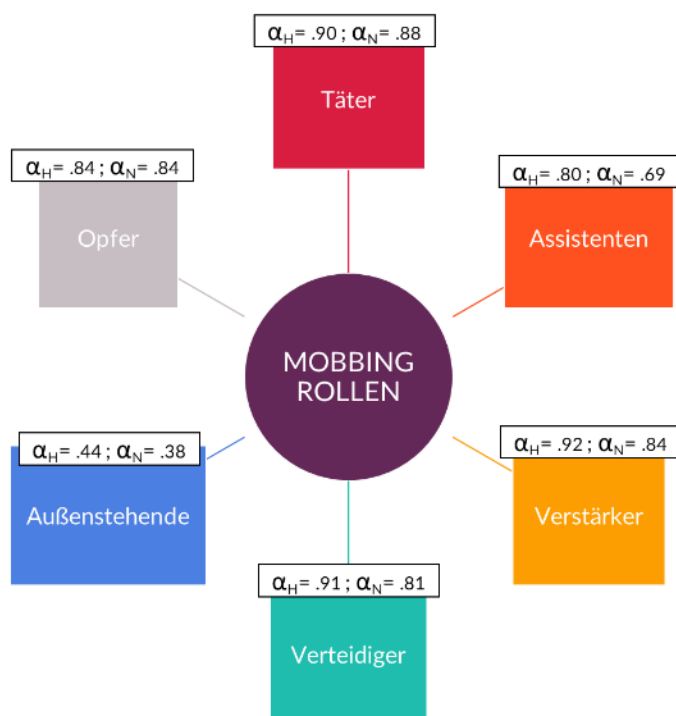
$\alpha_H$= .90 ; $\alpha_N$= .88
Täter

$\alpha_H$= .84 ; $\alpha_N$= .84
Opfer

$\alpha_H$= .80 ; $\alpha_N$= .69
Assistenten

MOBBING ROLLEN

$\alpha_H$= .44 ; $\alpha_N$= .38
Außenstehende

$\alpha_H$= .92 ; $\alpha_N$= .84
Verstärker

$\alpha_H$= .91 ; $\alpha_N$= .81
Verteidiger